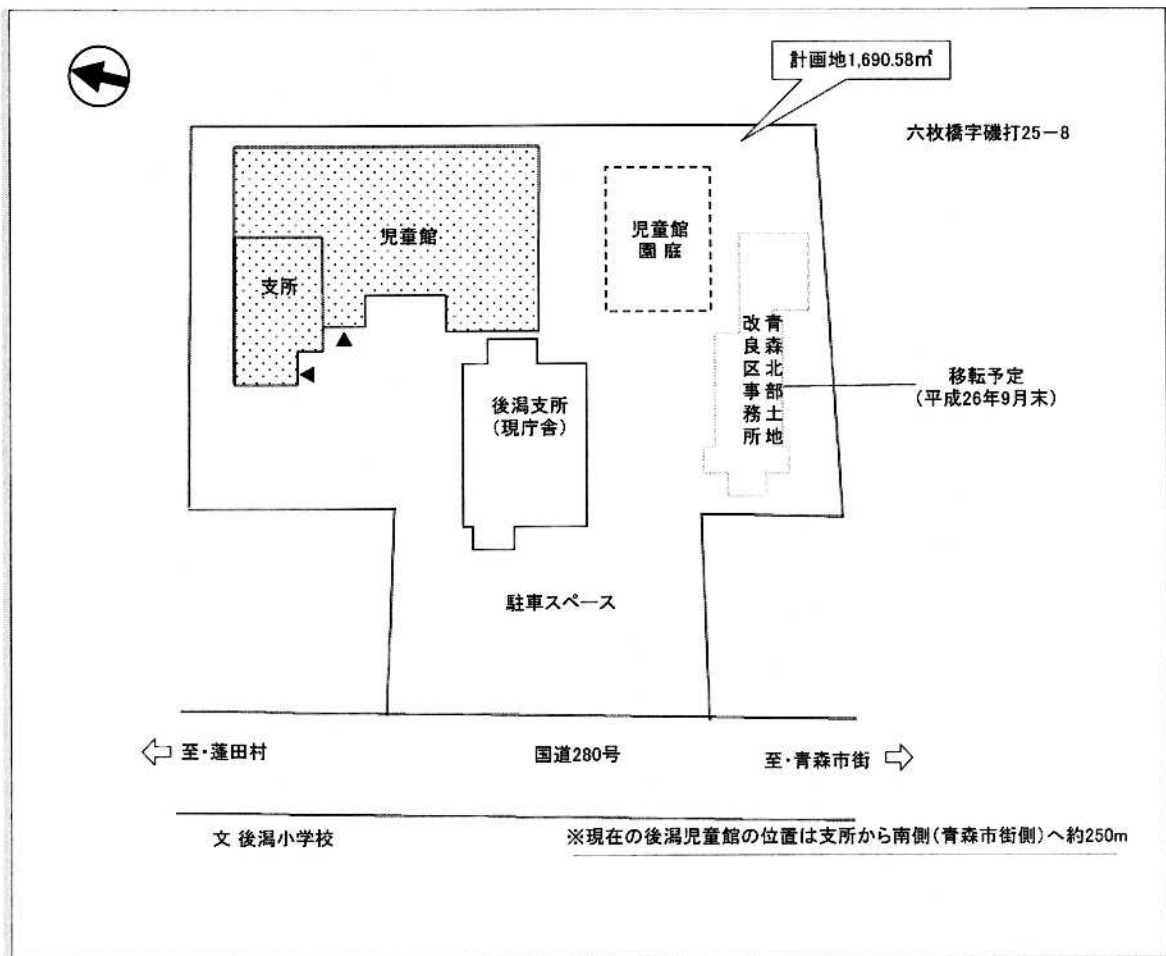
計画地1,690.58㎡

六枚橋字磯打25－8

児童館

支所

児童館
園庭

青森北部土地改良区事務所

移転予定
（平成26年9月末）

後潟支所
（現庁舎）

駐車スペース

至・蓬田村

国道280号

至・青森市街

文 後潟小学校

※現在の後潟児童館の位置は支所から南側（青森市街側）へ約250m